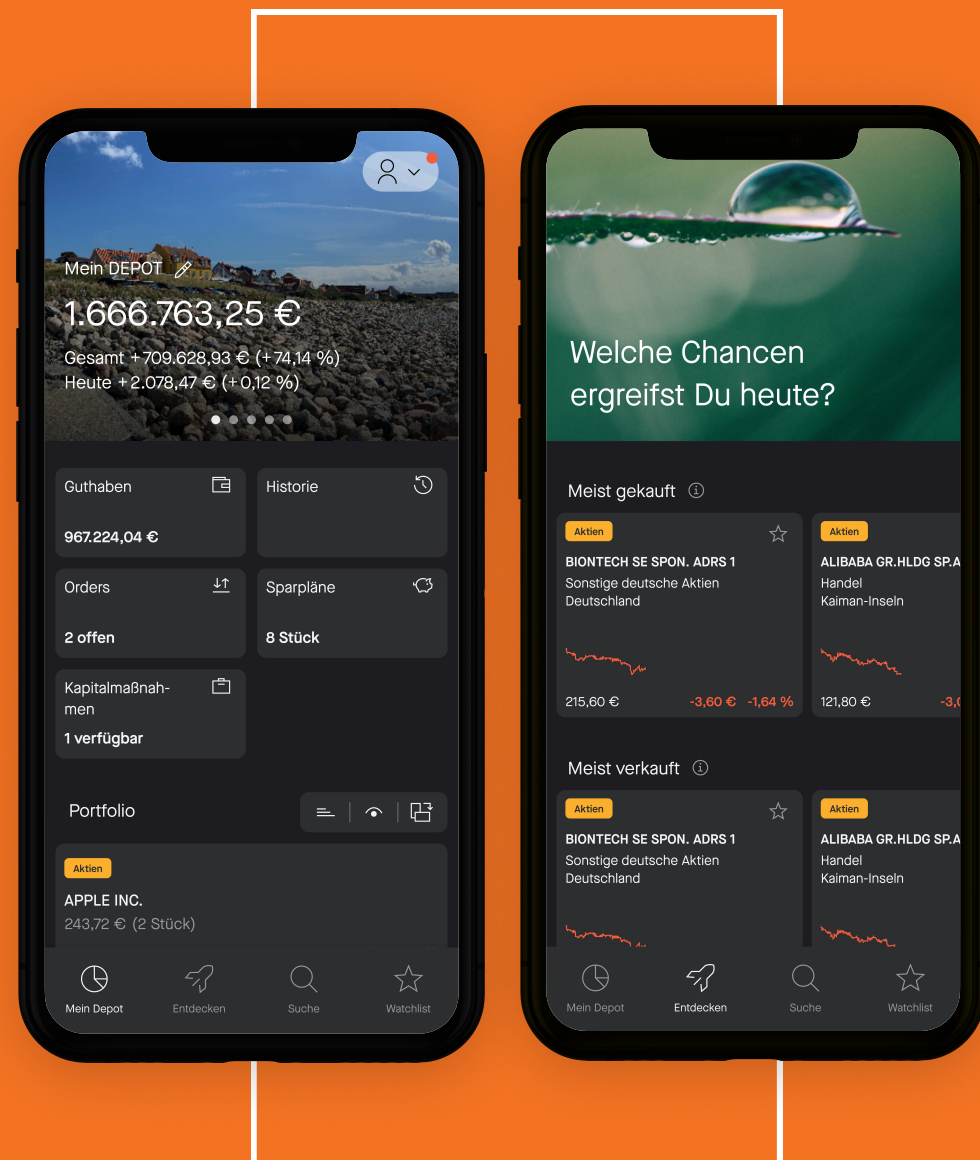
Mein DEPOT
1.666.763,25 €
Gesamt +709.628,93 € (+74,14 %)
Heute +2.078,47 € (+0,12 %)

Guthaben
967.224,04 €

Historie

Orders
2 offen

Sparpläne
8 Stück

Kapitalmaßnahmen
1 verfügbar

Portfolio

Aktien
APPLE INC.
243,72 € (2 Stück)

Mein Depot
Entdecken
Suche
Watchlist

Welche Chancen ergreifst Du heute?

Meist gekauft

Aktien
BIONTECH SE SPON. ADRS 1
Sonstige deutsche Aktien
Deutschland
215,60 € -3,60 € -1,64 %

Aktien
ALIBABA GR.HLDG SP.A
Handel
Kaiman-Inseln
121,80 € -3,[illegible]

Meist verkauft

Aktien
BIONTECH SE SPON. ADRS 1
Sonstige deutsche Aktien
Deutschland

Aktien
ALIBABA GR.HLDG SP.A
Handel
Kaiman-Inseln

Mein Depot
Entdecken
Suche
Watchlist